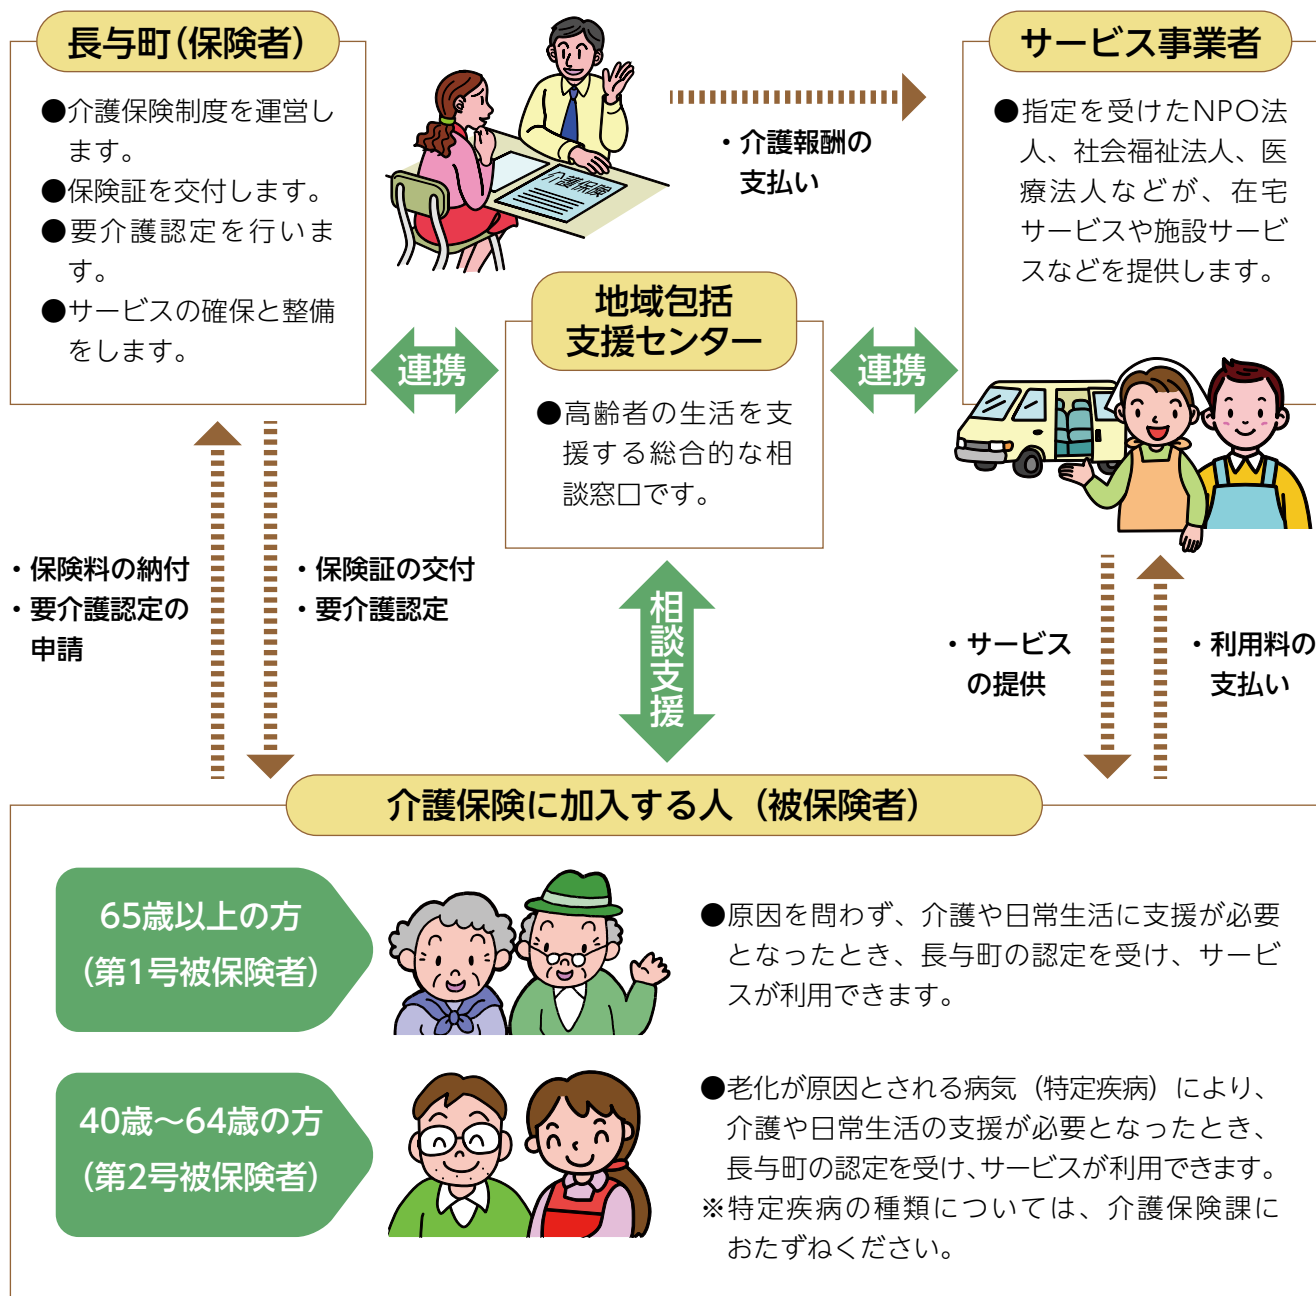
長与町（保険者）

●介護保険制度を運営します。
●保険証を交付します。
●要介護認定を行います。
●サービスの確保と整備をします。

介護保険

・介護報酬の支払い

サービス事業者

●指定を受けたNPO法人、社会福祉法人、医療法人などが、在宅サービスや施設サービスなどを提供します。

連携

地域包括支援センター

●高齢者の生活を支援する総合的な相談窓口です。

連携

・保険料の納付
・要介護認定の申請

・保険証の交付
・要介護認定

相談支援

・サービスの提供

・利用料の支払い

介護保険に加入する人（被保険者）

65歳以上の方（第1号被保険者）

●原因を問わず、介護や日常生活に支援が必要となったとき、長与町の認定を受け、サービスが利用できます。

40歳〜64歳の方（第2号被保険者）

●老化が原因とされる病気（特定疾病）により、介護や日常生活の支援が必要となったとき、長与町の認定を受け、サービスが利用できます。
※特定疾病の種類については、介護保険課におたずねください。